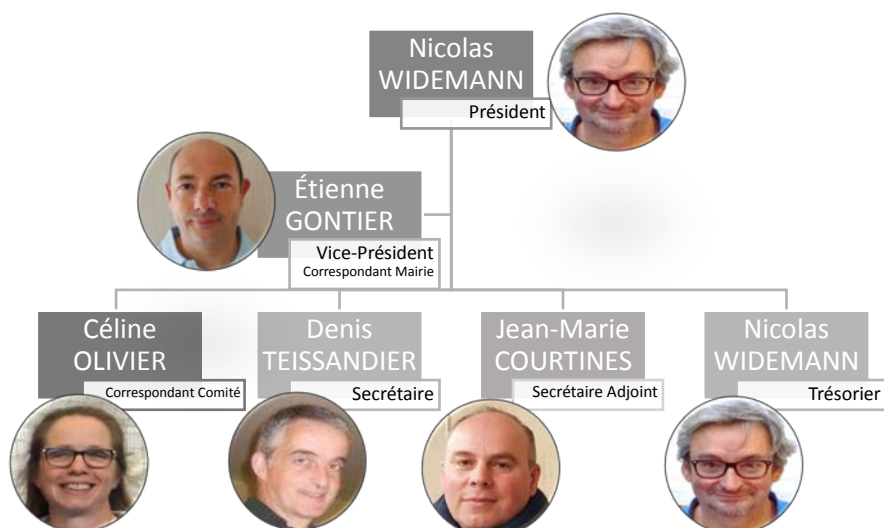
Nicolas WIDEMANN
Président

Étienne GONTIER
Vice-Président
Correspondant Mairie

Céline OLIVIER
Correspondant Comité

Denis TEISSANDIER
Secrétaire

Jean-Marie COURTINES
Secrétaire Adjoint

Nicolas WIDEMANN
Trésorier